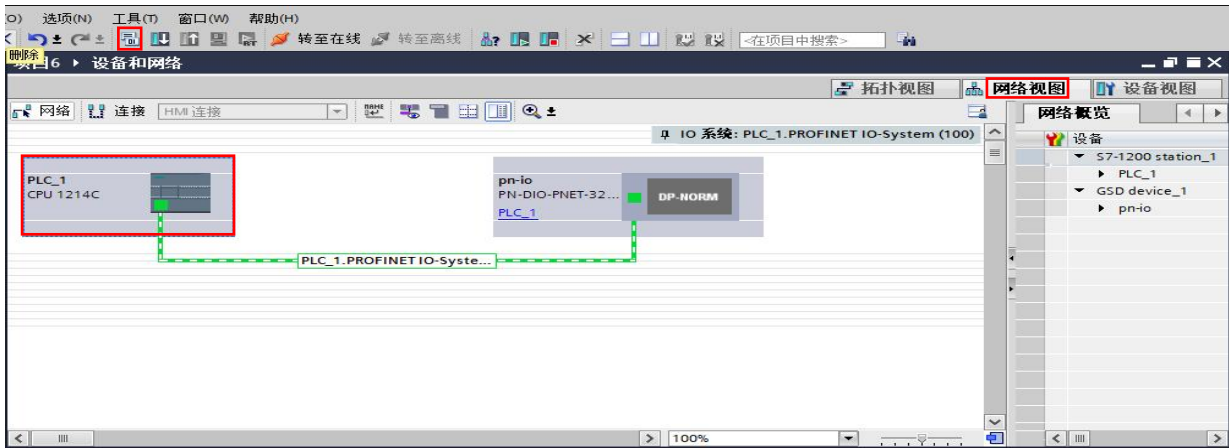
O) 选项(N) 工具(T) 窗口(W) 帮助(H)

删除 转至在线 转至离线 <在项目中搜索>

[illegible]6 ▸ 设备和网络

拓扑视图 网络视图 设备视图

网络 连接 HMI 连接

IO 系统: PLC_1.PROFINET IO-System (100)

PLC_1
CPU 1214C

pn-io
PN-DIO-PNET-32...
PLC_1

DP-NORM

PLC_1.PROFINET IO-Syste...

100%

网络概览

设备
▾ S7-1200 station_1
▸ PLC_1
▾ GSD device_1
▸ pn-io